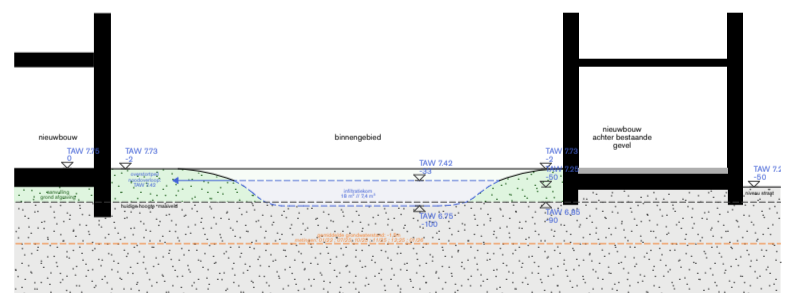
nieuwbouw

binnengebied

nieuwbouw
achter bestaande
gevel

TAW 7.73
0

TAW 7.73
-2

TAW 7.42
-33

TAW 7.73
-2

TAW 7.2
-50

TAW 7.2
-50

ophoging
grondophoging
TAW 7.45

infiltratiekom
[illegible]

aanvulling
grond afgraving

huidige hoogte maaiveld

TAW 6.75
-100

TAW 6.85
-90

niveau straat

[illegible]